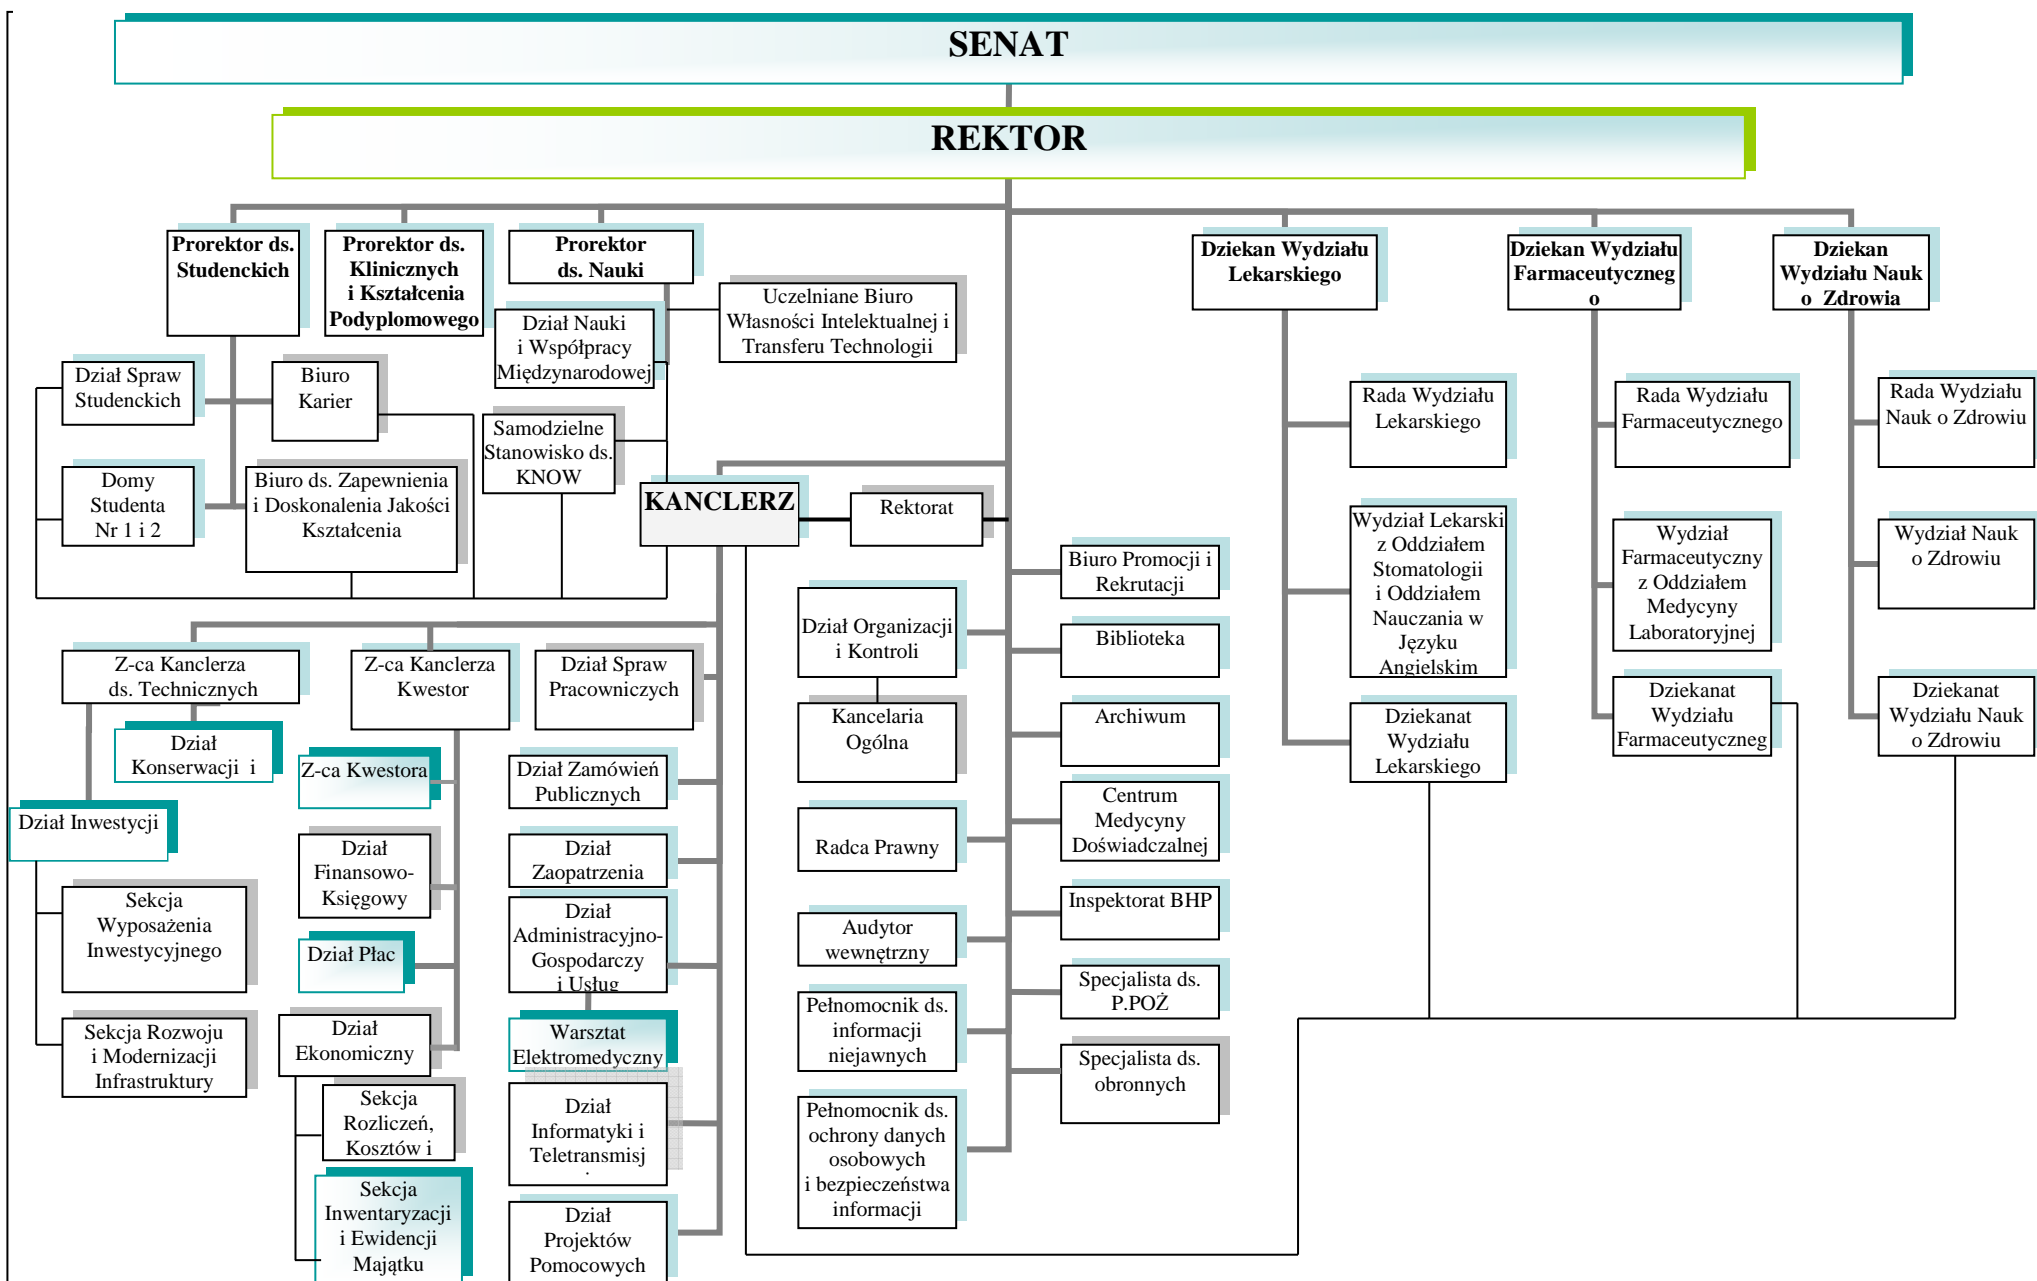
SENAT

REKTOR

Prorektor ds. Studenckich

Prorektor ds. Klinicznych i Kształcenia Podyplomowego

Prorektor ds. Nauki

Dział Nauki i Współpracy Międzynarodowej

Uczelniane Biuro Własności Intelektualnej i Transferu Technologii

Dział Spraw Studenckich

Biuro Karier

Samodzielne Stanowisko ds. KNOW

Domy Studenta Nr 1 i 2

Biuro ds. Zapewnienia i Doskonalenia Jakości Kształcenia

KANCLERZ

Rektorat

Dziekan Wydziału Lekarskiego

Dziekan Wydziału Farmaceutyczneg o

Dziekan Wydziału Nauk o Zdrowia

Rada Wydziału Lekarskiego

Rada Wydziału Farmaceutycznego

Rada Wydziału Nauk o Zdrowiu

Wydział Lekarski z Oddziałem Stomatologii i Oddziałem Nauczania w Języku Angielskim

Wydział Farmaceutyczny z Oddziałem Medycyny Laboratoryjnej

Wydział Nauk o Zdrowiu

Dziekanat Wydziału Lekarskiego

Dziekanat Wydziału Farmaceutyczneg

Dziekanat Wydziału Nauk o Zdrowiu

Biuro Promocji i Rekrutacji

Biblioteka

Archiwum

Centrum Medycyny Doświadczalnej

Inspektorat BHP

Specjalista ds. P.POŻ

Specjalista ds. obronnych

Dział Organizacji i Kontroli

Kancelaria Ogólna

Radca Prawny

Audytor wewnętrzny

Pełnomocnik ds. informacji niejawnych

Pełnomocnik ds. ochrony danych osobowych i bezpieczeństwa informacji

Z-ca Kanclerza ds. Technicznych

Z-ca Kanclerza Kwestor

Dział Spraw Pracowniczych

Dział Konserwacji i

Z-ca Kwestora

Dział Inwestycji

Dział Zamówień Publicznych

Dział Finansowo-Księgowy

Dział Zaopatrzenia

Sekcja Wyposażenia Inwestycyjnego

Dział Płac

Dział Administracyjno-Gospodarczy i Usług

Sekcja Rozwoju i Modernizacji Infrastruktury

Dział Ekonomiczny

Warsztat Elektromedyczny

Sekcja Rozliczeń, Kosztów i

Dział Informatyki i Teletransmisj

Sekcja Inwentaryzacji i Ewidencji Majątku

Dział Projektów Pomocowych